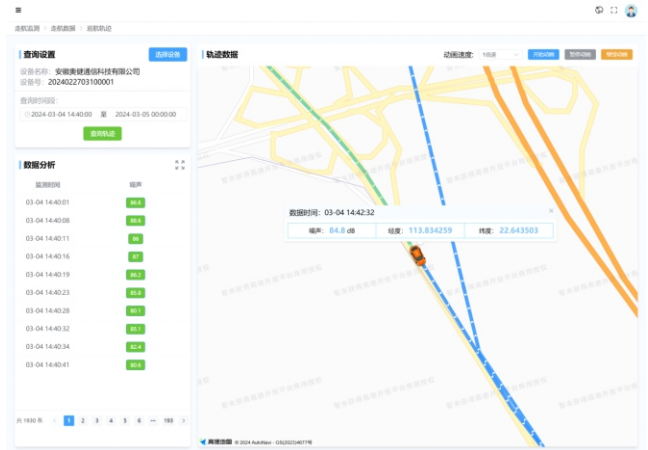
走航监测 > 走航数据 > 巡航轨迹

查询设置
选择设备
设备名称: 安徽奥捷通信科技有限公司
设备号: 2024022703100001
查询时间段:
2024-03-04 14:40:00 至 2024-03-05 00:00:00
查询轨迹

数据分析

| 监测时间 | 噪声 |
|---|---|
| 03-04 14:40:01 | 88.6 |
| 03-04 14:40:08 | 88.6 |
| 03-04 14:40:11 | 86 |
| 03-04 14:40:16 | 87 |
| 03-04 14:40:19 | 86.2 |
| 03-04 14:40:23 | 85.8 |
| 03-04 14:40:28 | 80.1 |
| 03-04 14:40:32 | 85.1 |
| 03-04 14:40:34 | 82.4 |
| 03-04 14:40:41 | 80.6 |

共 1930 条 < 1 2 3 4 5 6 ... 193 >

轨迹数据
动画速度: 1倍速
开始动画 暂停动画 继续动画

数据时间: 03-04 14:42:32
噪声: 84.8 dB
经度: 113.834259
纬度: 22.643503

高德地图 © 2024 AutoNavi - GS(2023)4677号